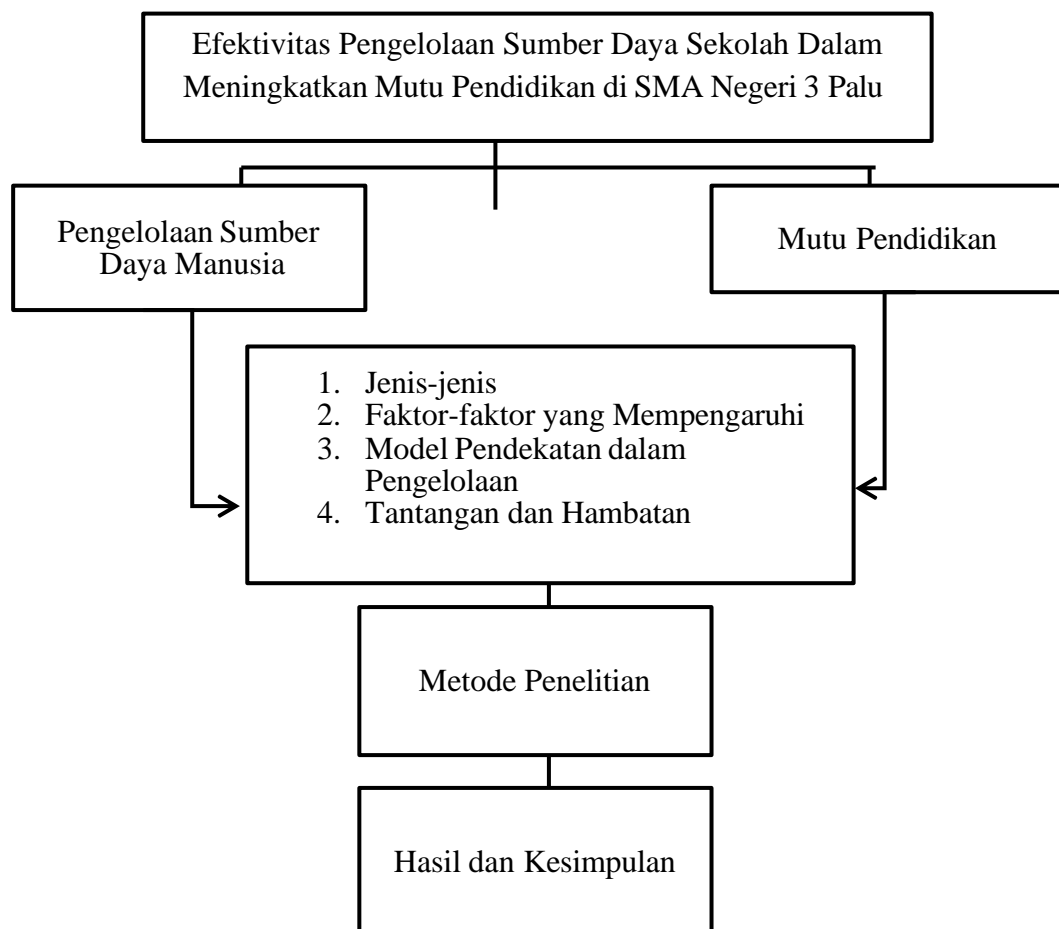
Efektivitas Pengelolaan Sumber Daya Sekolah Dalam Meningkatkan Mutu Pendidikan di SMA Negeri 3 Palu

Pengelolaan Sumber Daya Manusia

Mutu Pendidikan

1. Jenis-jenis
2. Faktor-faktor yang Mempengaruhi
3. Model Pendekatan dalam Pengelolaan
4. Tantangan dan Hambatan

Metode Penelitian

Hasil dan Kesimpulan